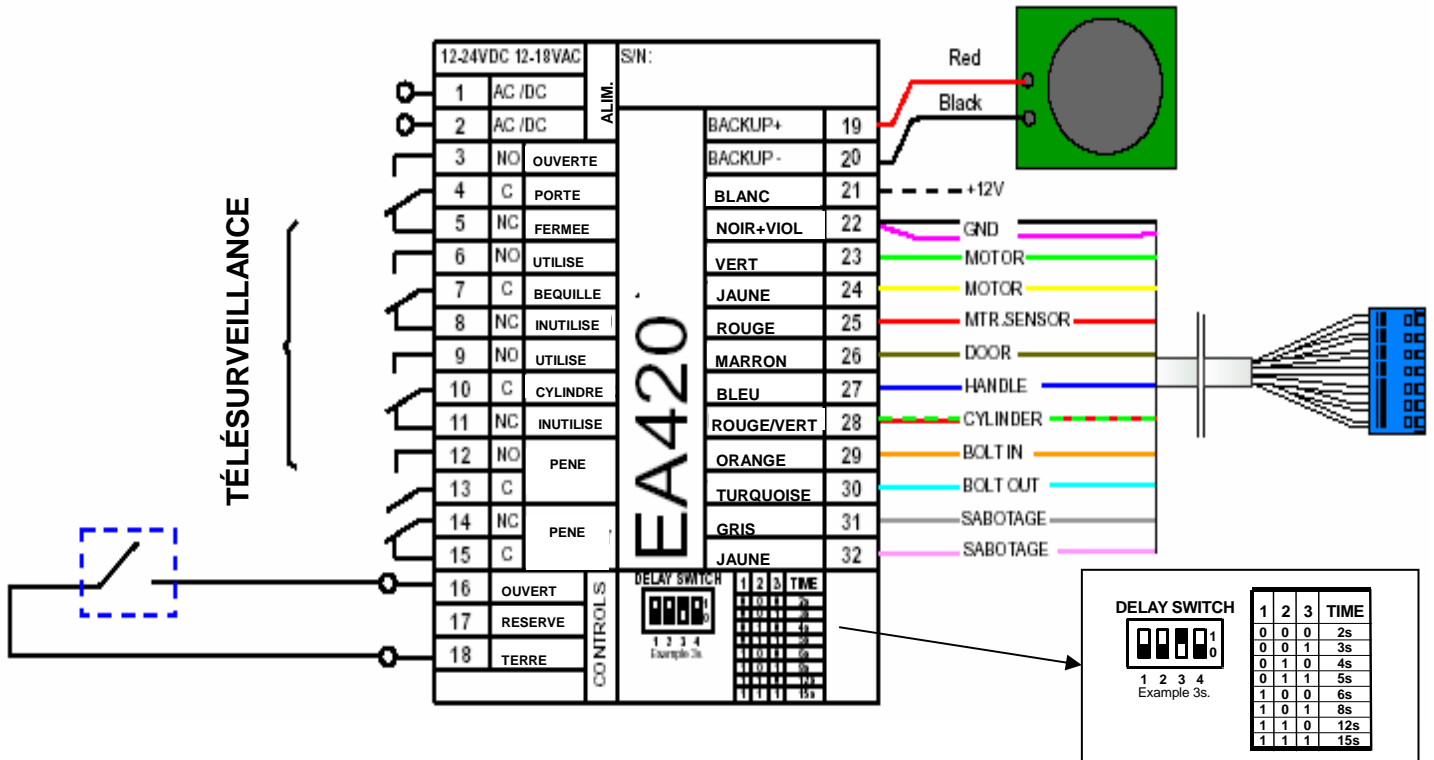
12-24VDC 12-18VAC

S/N:

ALIM.

| | | |
|---|---|---|
| 1 | AC /DC | |
| 2 | AC /DC | |
| 3 | NO | OUVERTE |
| 4 | C | PORTE |
| 5 | NC | FERMEE |
| 6 | NO | UTILISE |
| 7 | C | BEQUILLE |
| 8 | NC | INUTILISE |
| 9 | NO | UTILISE |
| 10 | C | CYLINDRE |
| 11 | NC | INUTILISE |
| 12 | NO | PENE |
| 13 | C | |
| 14 | NC | PENE |
| 15 | C | |
| 16 | OUVERT | |
| 17 | RESERVE | |
| 18 | TERRE | |

TÉLÉSURVEILLANCE

EA420

CONTROLS

| | | |
|---|---|---|
| BACKUP+ | 19 | |
| BACKUP - | 20 | |
| BLANC | 21 | +12V |
| NOIR+VIOL | 22 | GND |
| VERT | 23 | MOTOR |
| JAUNE | 24 | MOTOR |
| ROUGE | 25 | MTR.SENSOR |
| MARRON | 26 | DOOR |
| BLEU | 27 | HANDLE |
| ROUGE/VERT | 28 | CYLINDER |
| ORANGE | 29 | BOLT IN |
| TURQUOISE | 30 | BOLT OUT |
| GRIS | 31 | SABOTAGE |
| JAUNE | 32 | SABOTAGE |

Red

Black

DELAY SWITCH

1
0

1 2 3 4
Example 3s.

| 1 | 2 | 3 | TIME |
|---|---|---|---|
| 0 | 0 | 0 | 2s |
| 0 | 0 | 1 | 3s |
| 0 | 1 | 0 | 4s |
| 0 | 1 | 1 | 5s |
| 1 | 0 | 0 | 6s |
| 1 | 0 | 1 | 8s |
| 1 | 1 | 0 | 12s |
| 1 | 1 | 1 | 15s |